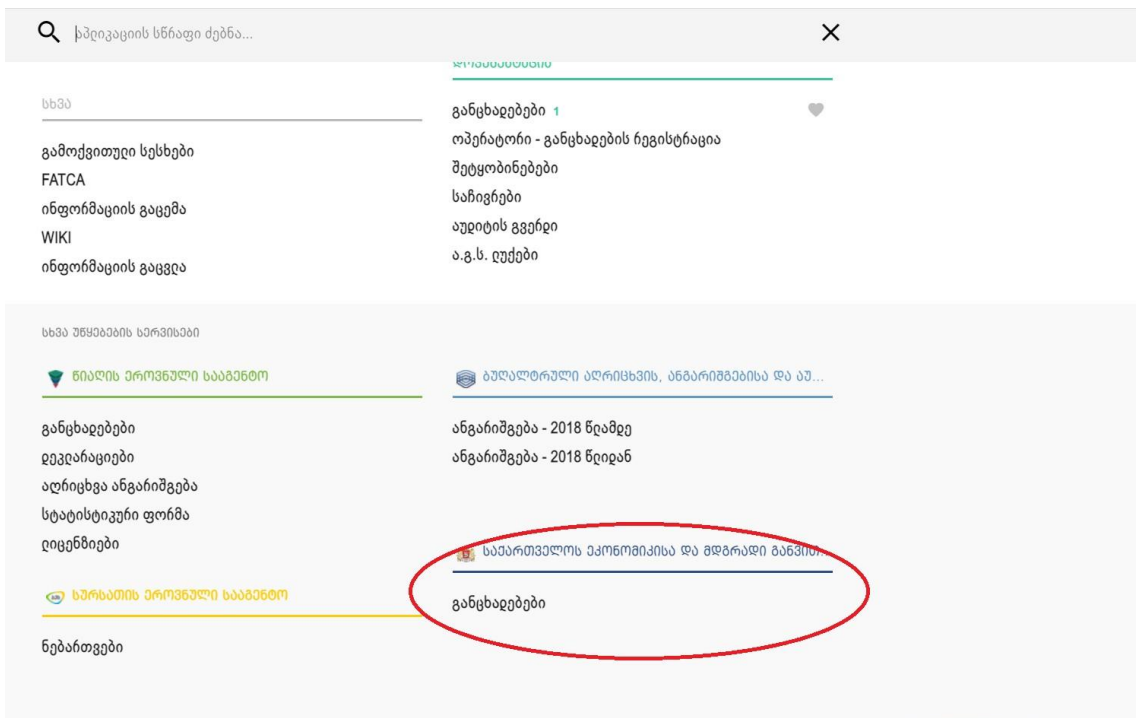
აპლიკაციის სწრაფი ძებნა...

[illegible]

სხვა

გამოქვითული სესხები
FATCA
ინფორმაციის გაცემა
WIKI
ინფორმაციის გაცვლა

განცხადებები 1
ოპერატორი - განცხადების რეგისტრაცია
შეტყობინებები
საჩივრები
აუდიტის გვერდი
ა.გ.ს. ლუქები

სხვა უწყებების სერვისები

ნიაღის ეროვნული სააგენტო

განცხადებები
დეკლარაციები
აღრიცხვა ანგარიშგება
სტატისტიკური ფორმა
ლიცენზიები

ბუღალტრული აღრიცხვის, ანგარიშგებისა და აუ...

ანგარიშგება - 2018 წლამდე
ანგარიშგება - 2018 წლიდან

საქართველოს ეკონომიკისა და მდგრადი განვით...

განცხადებები

სურსათის ეროვნული სააგენტო

ნებართვები